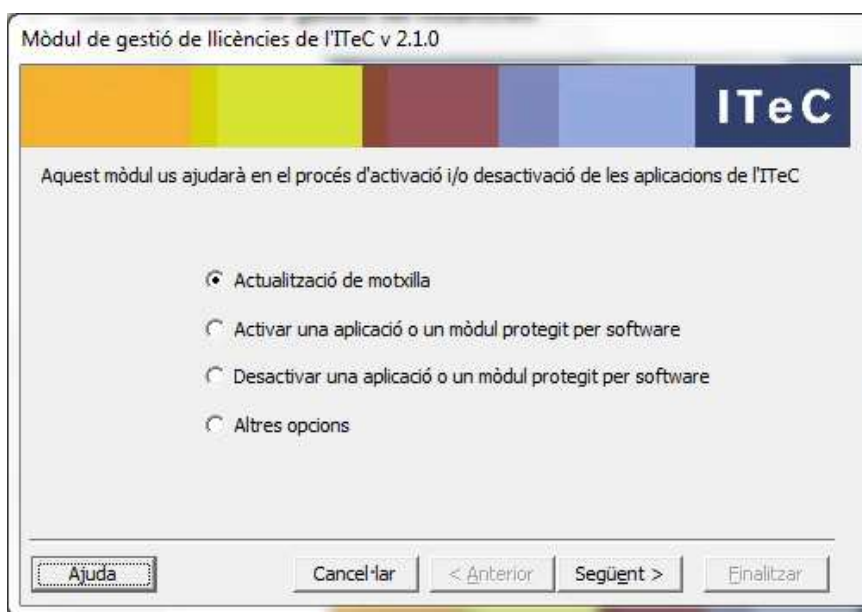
Mòdul de gestió de llicències de l'ITeC v 2.1.0

ITeC

Aquest mòdul us ajudarà en el procés d'activació i/o desactivació de les aplicacions de l'ITeC

Actualització de motxilla

Activar una aplicació o un mòdul protegit per software

Desactivar una aplicació o un mòdul protegit per software

Altres opcions

Ajuda

Cancel·lar

< Anterior

Següent >

Finalitzar